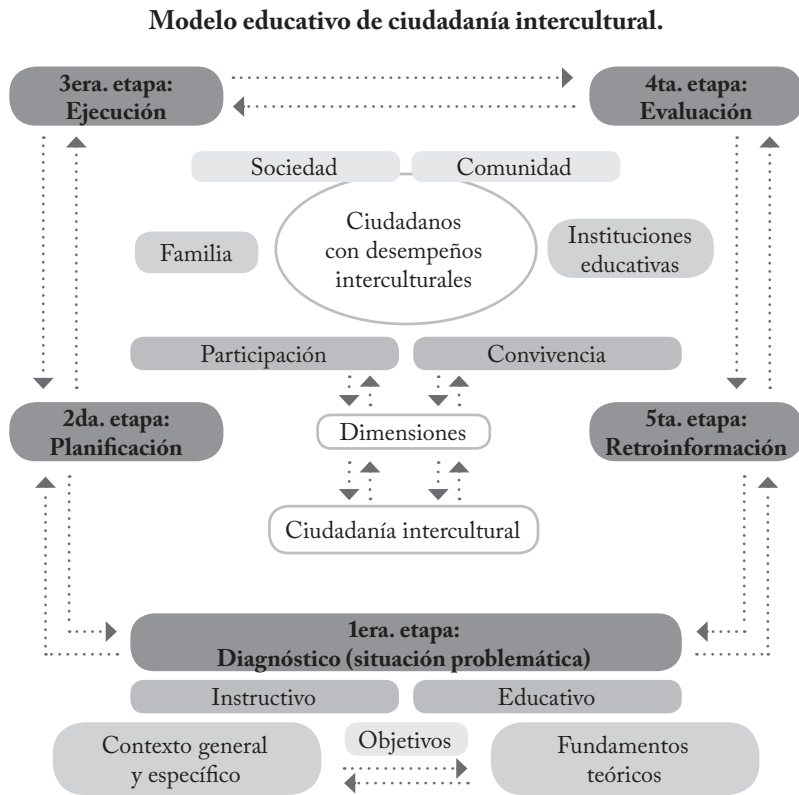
**Modelo educativo de ciudadanía intercultural.**

3era. etapa: Ejecución

4ta. etapa: Evaluación

Sociedad

Comunidad

Familia

Ciudadanos con desempeños interculturales

Instituciones educativas

Participación

Convivencia

2da. etapa: Planificación

Dimensiones

5ta. etapa: Retroinformación

Ciudadanía intercultural

1era. etapa: Diagnóstico (situación problemática)

Instructivo

Educativo

Contexto general y específico

Objetivos

Fundamentos teóricos